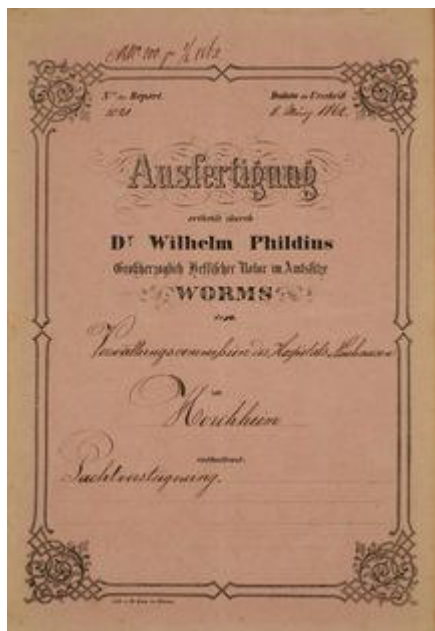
Ntr. 100 p. 4/1862

N^r. des Repert.
1081

Datum der Urschrift
8 März 1862.

Ausfertigung

ertheilt durch

D^r Wilhelm Phildius

Großherzoglich Hessischer Notar im Amtssitze

WORMS

gegen

Verwaltungscommission des Hospitals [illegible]

zu

Horchheim

enthaltend:

Pachtversteigerung.

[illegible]